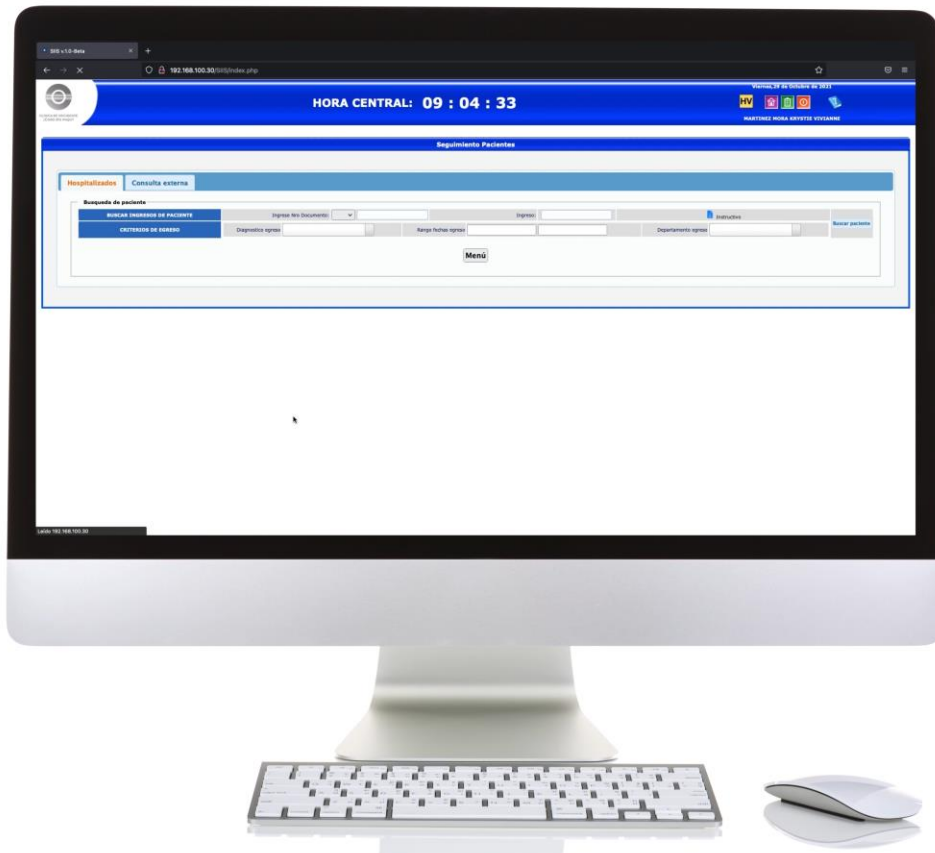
SIIS v.1.0-Beta

192.168.100.30/SIIS/index.php

HORA CENTRAL: 09 : 04 : 33

Viernes,29 de Octubre de 2021

HV

MARTINEZ MORA KRYSTIE VIVIANNE

Seguimiento Pacientes

Hospitalizados | Consulta externa

Busqueda de paciente

| BUSCAR INGRESOS DE PACIENTE | Ingrese Nro Documento: | Ingreso: | Instructivo | Buscar paciente |
|---|---|---|---|---|
| CRITERIOS DE EGRESO | Diagnostico egreso | Rango fechas egreso | Departamento egreso | |

Menú

Leído 192.168.100.30